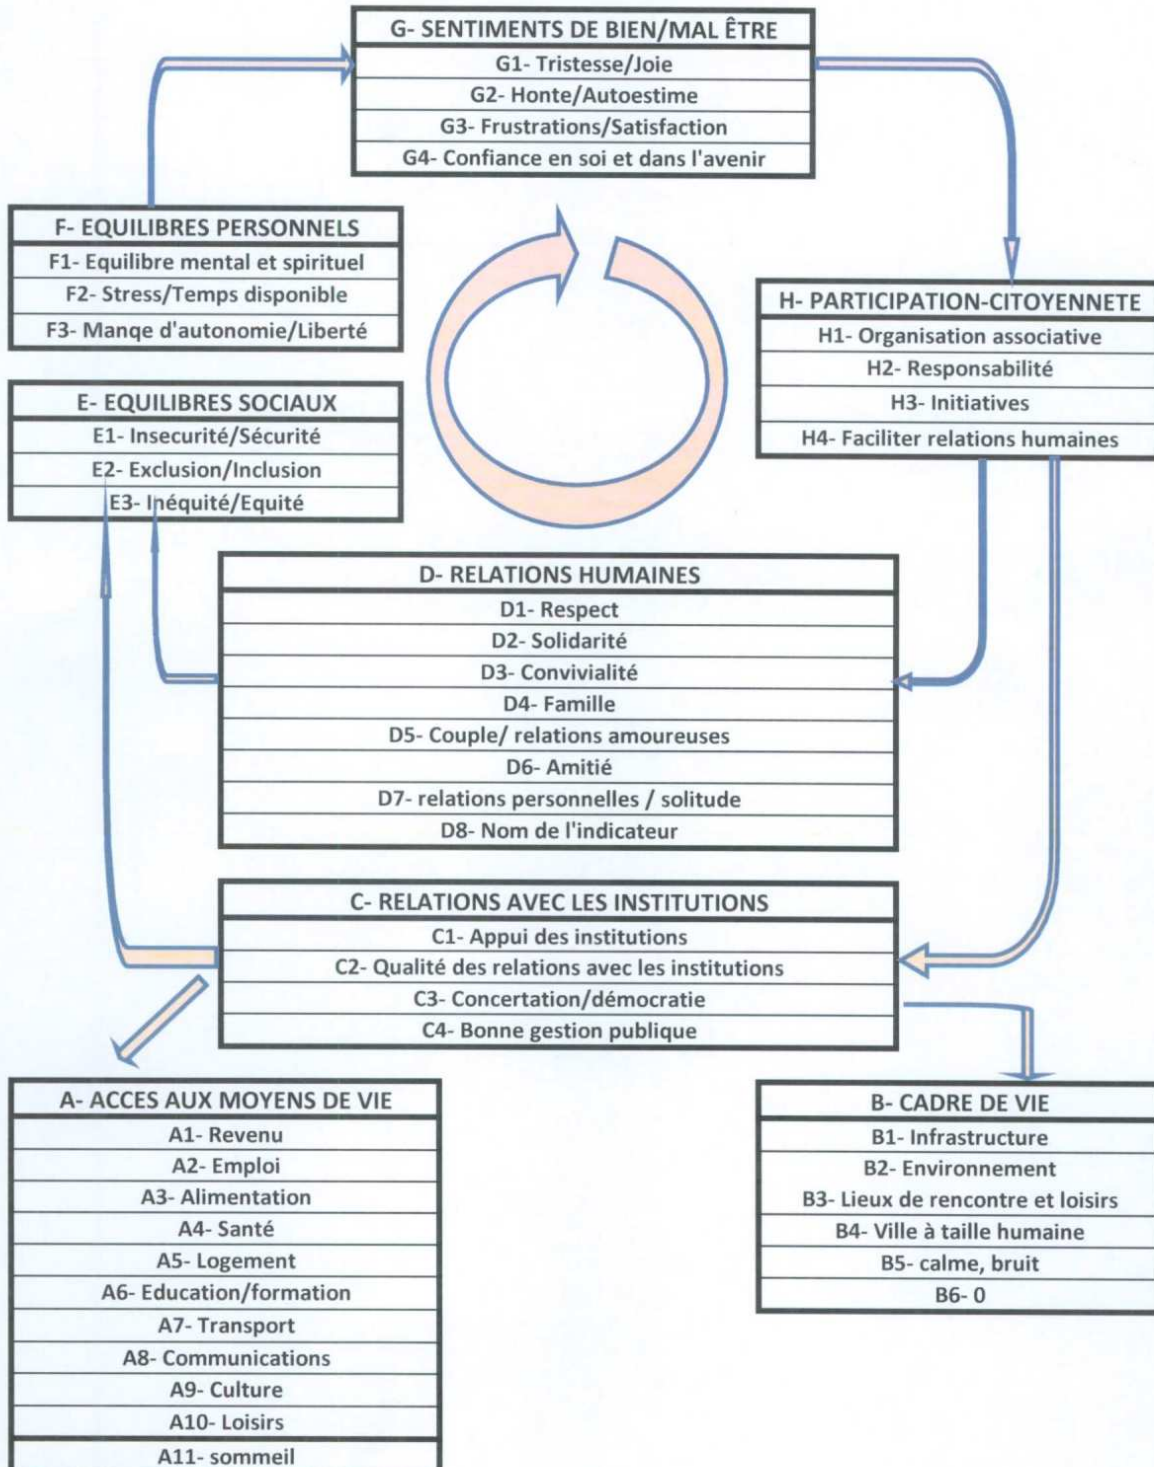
| G- SENTIMENTS DE BIEN/MAL ÊTRE |
|---|
| G1- Tristesse/Joie |
| G2- Honte/Autoestime |
| G3- Frustrations/Satisfaction |
| G4- Confiance en soi et dans l'avenir |

| F- EQUILIBRES PERSONNELS |
|---|
| F1- Equilibre mental et spirituel |
| F2- Stress/Temps disponible |
| F3- Manqe d'autonomie/Liberté |

| H- PARTICIPATION-CITOYENNETE |
|---|
| H1- Organisation associative |
| H2- Responsabilité |
| H3- Initiatives |
| H4- Faciliter relations humaines |

| E- EQUILIBRES SOCIAUX |
|---|
| E1- Insecurité/Sécurité |
| E2- Exclusion/Inclusion |
| E3- Inéquité/Equité |

| D- RELATIONS HUMAINES |
|---|
| D1- Respect |
| D2- Solidarité |
| D3- Convivialité |
| D4- Famille |
| D5- Couple/ relations amoureuses |
| D6- Amitié |
| D7- relations personnelles / solitude |
| D8- Nom de l'indicateur |

| C- RELATIONS AVEC LES INSTITUTIONS |
|---|
| C1- Appui des institutions |
| C2- Qualité des relations avec les institutions |
| C3- Concertation/démocratie |
| C4- Bonne gestion publique |

| A- ACCES AUX MOYENS DE VIE |
|---|
| A1- Revenu |
| A2- Emploi |
| A3- Alimentation |
| A4- Santé |
| A5- Logement |
| A6- Education/formation |
| A7- Transport |
| A8- Communications |
| A9- Culture |
| A10- Loisirs |
| A11- sommeil |

| B- CADRE DE VIE |
|---|
| B1- Infrastructure |
| B2- Environnement |
| B3- Lieux de rencontre et loisirs |
| B4- Ville à taille humaine |
| B5- calme, bruit |
| B6- 0 |